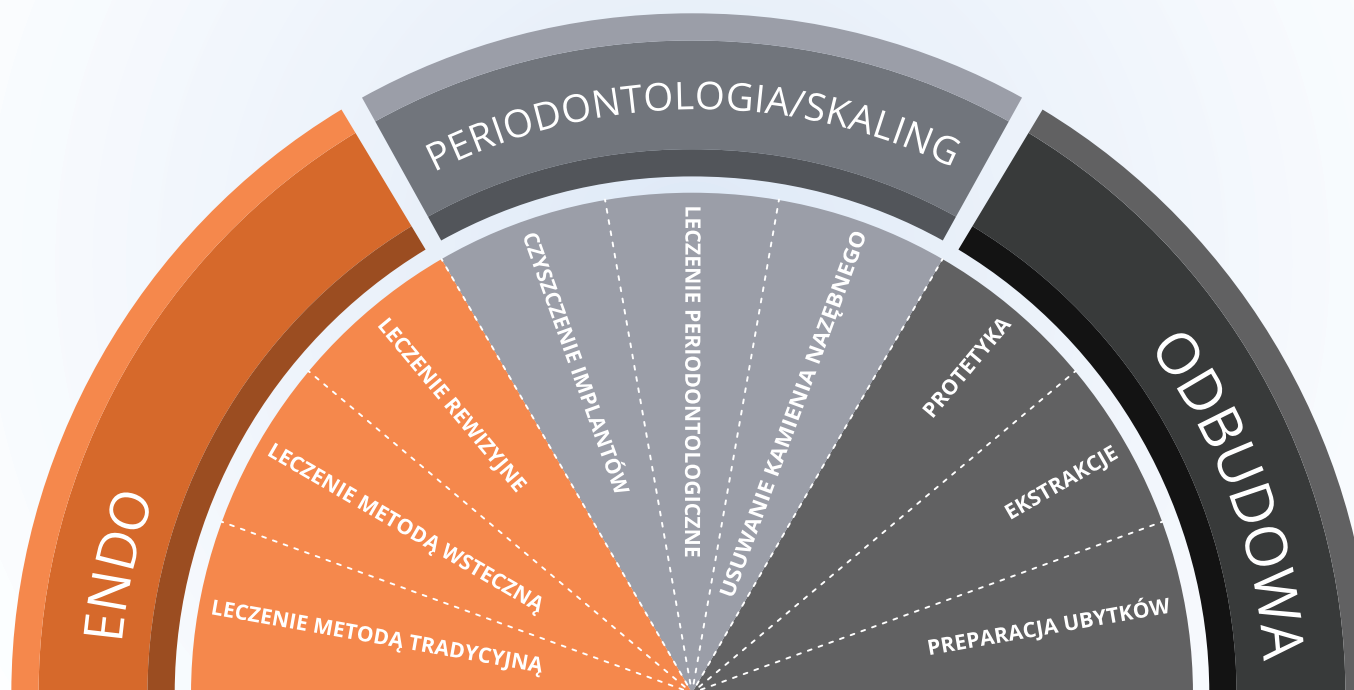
PERIODONTOLOGIA/SKALING

ENDO

LECZENIE REWIZYJNE

LECZENIE METODĄ WSTECZNĄ

LECZENIE METODĄ TRADYCYJNĄ

CZYSZCZENIE IMPLANTÓW

LECZENIE PERIODONTOLOGICZNE

USUWANIE KAMIENIA NAZĘBNEGO

ODBUDOWA

PROTETYKA

EKSTRAKCJE

PREPARACJA UBYTKÓW